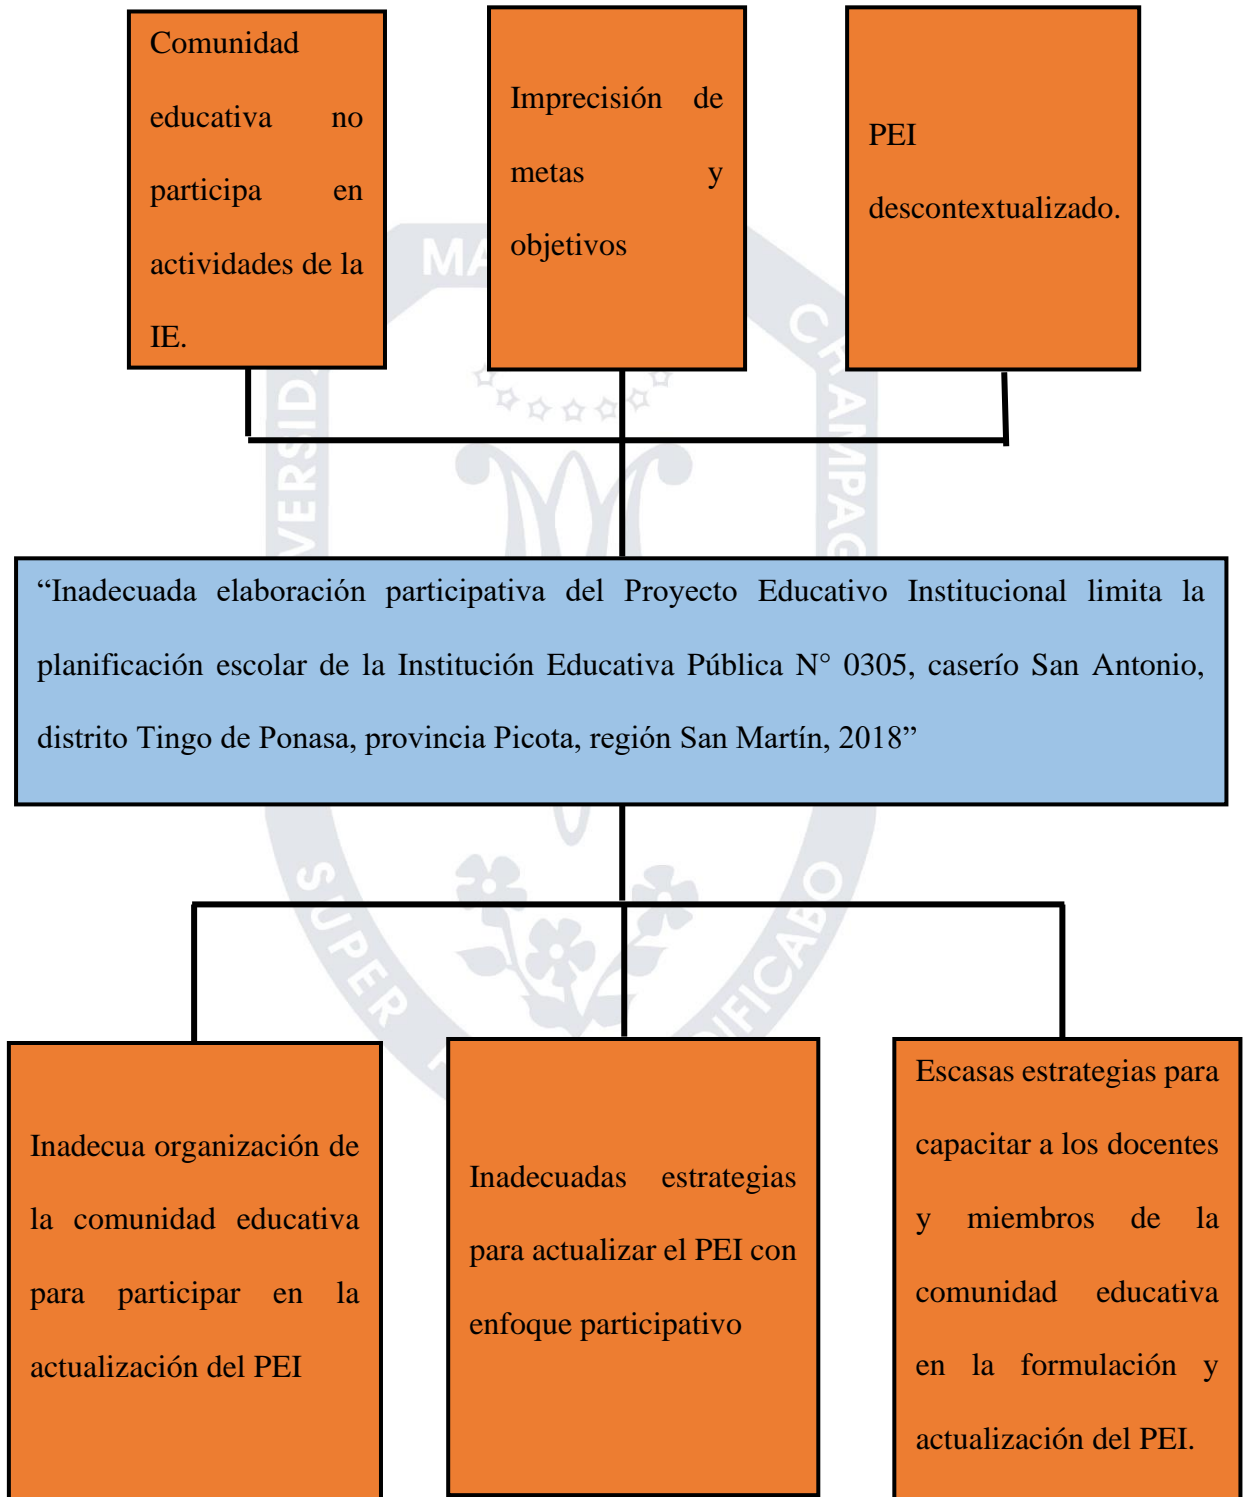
Comunidad educativa no participa en actividades de la IE.

Imprecisión de metas y objetivos

PEI descontextualizado.

“Inadecuada elaboración participativa del Proyecto Educativo Institucional limita la planificación escolar de la Institución Educativa Pública N° 0305, caserío San Antonio, distrito Tingo de Ponasa, provincia Picota, región San Martín, 2018”

Inadecua organización de la comunidad educativa para participar en la actualización del PEI

Inadecuadas estrategias para actualizar el PEI con enfoque participativo

Escasas estrategias para capacitar a los docentes y miembros de la comunidad educativa en la formulación y actualización del PEI.